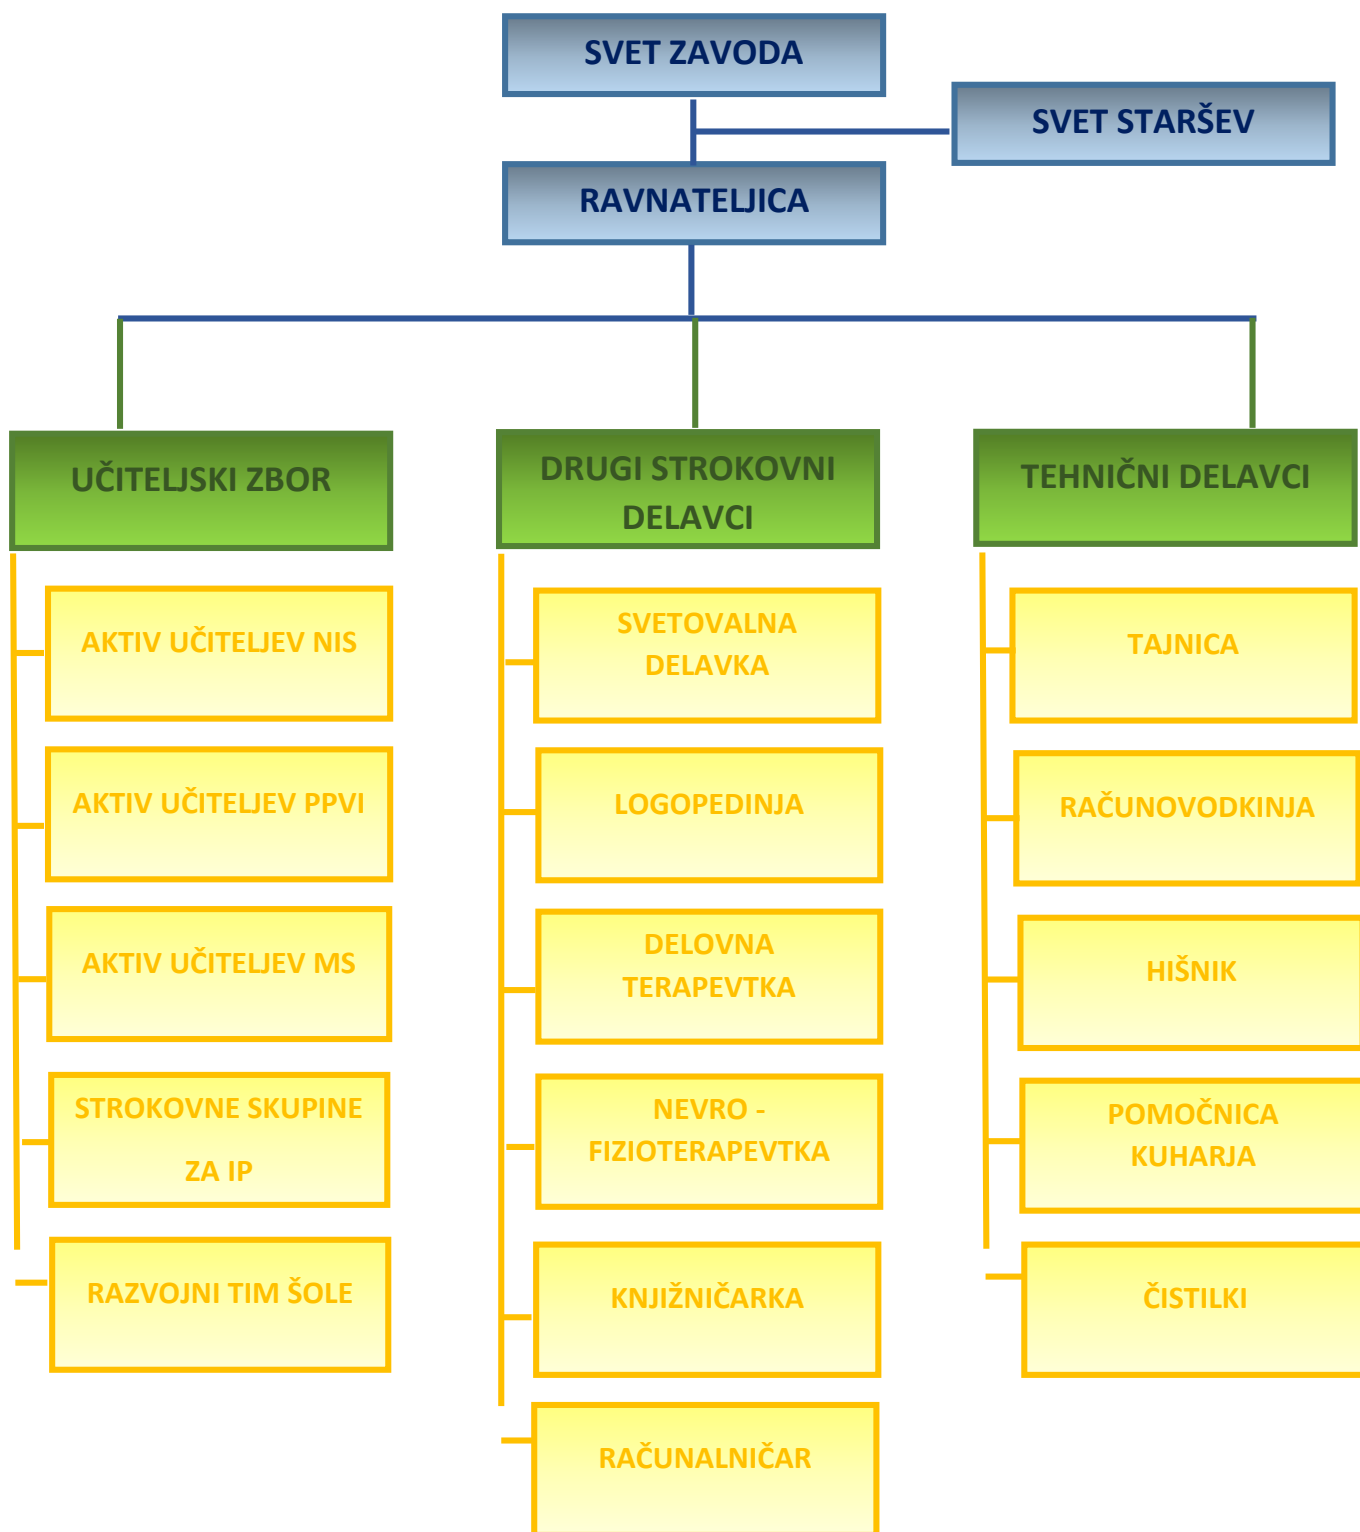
SVET ZAVODA

SVET STARŠEV

RAVNATELJICA

UČITELJSKI ZBOR

AKTIV UČITELJEV NIS

AKTIV UČITELJEV PPVI

AKTIV UČITELJEV MS

STROKOVNE SKUPINE ZA IP

RAZVOJNI TIM ŠOLE

DRUGI STROKOVNI DELAVCI

SVETOVALNA DELAVKA

LOGOPEDINJA

DELOVNA TERAPEVTKA

NEVRO - FIZIOTERAPEVTKA

KNJIŽNIČARKA

RAČUNALNIČAR

TEHNIČNI DELAVCI

TAJNICA

RAČUNOVODKINJA

HIŠNIK

POMOČNICA KUHARJA

ČISTILKI